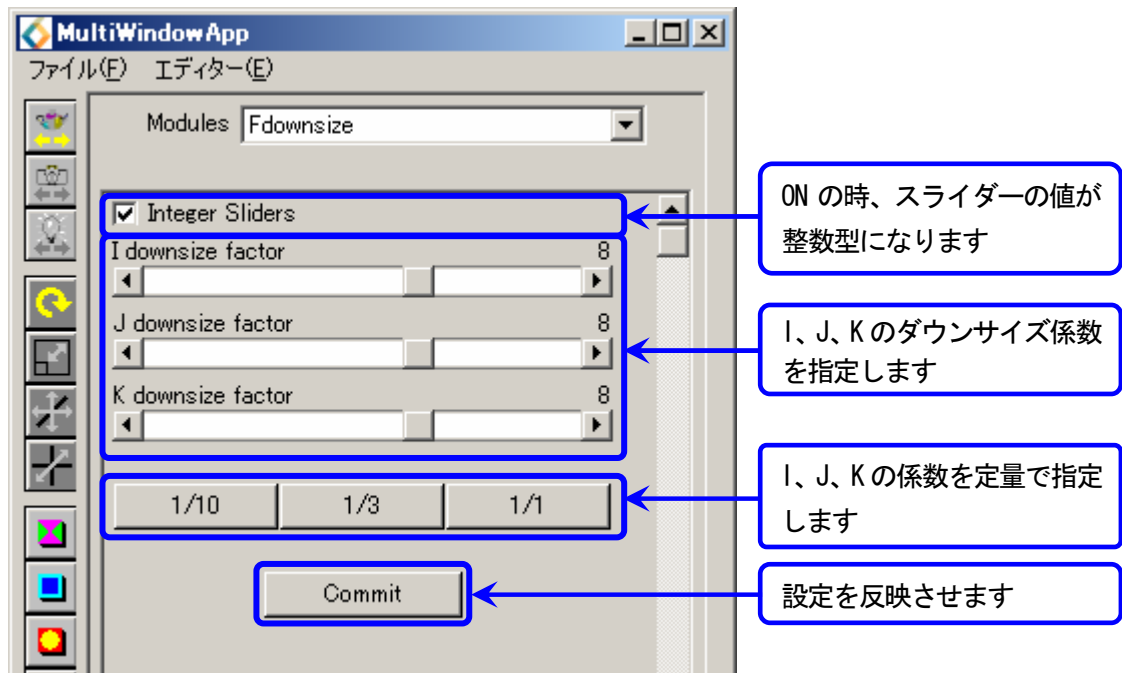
MultiWindowApp

ファイル(F) エディター(E)

Modules Fdownsize

Integer Sliders

I downsize factor 8

J downsize factor 8

K downsize factor 8

1/10 1/3 1/1

Commit

ON の時、スライダーの値が整数型になります

I、J、K のダウンサイズ係数を指定します

I、J、K の係数を定量で指定します

設定を反映させます